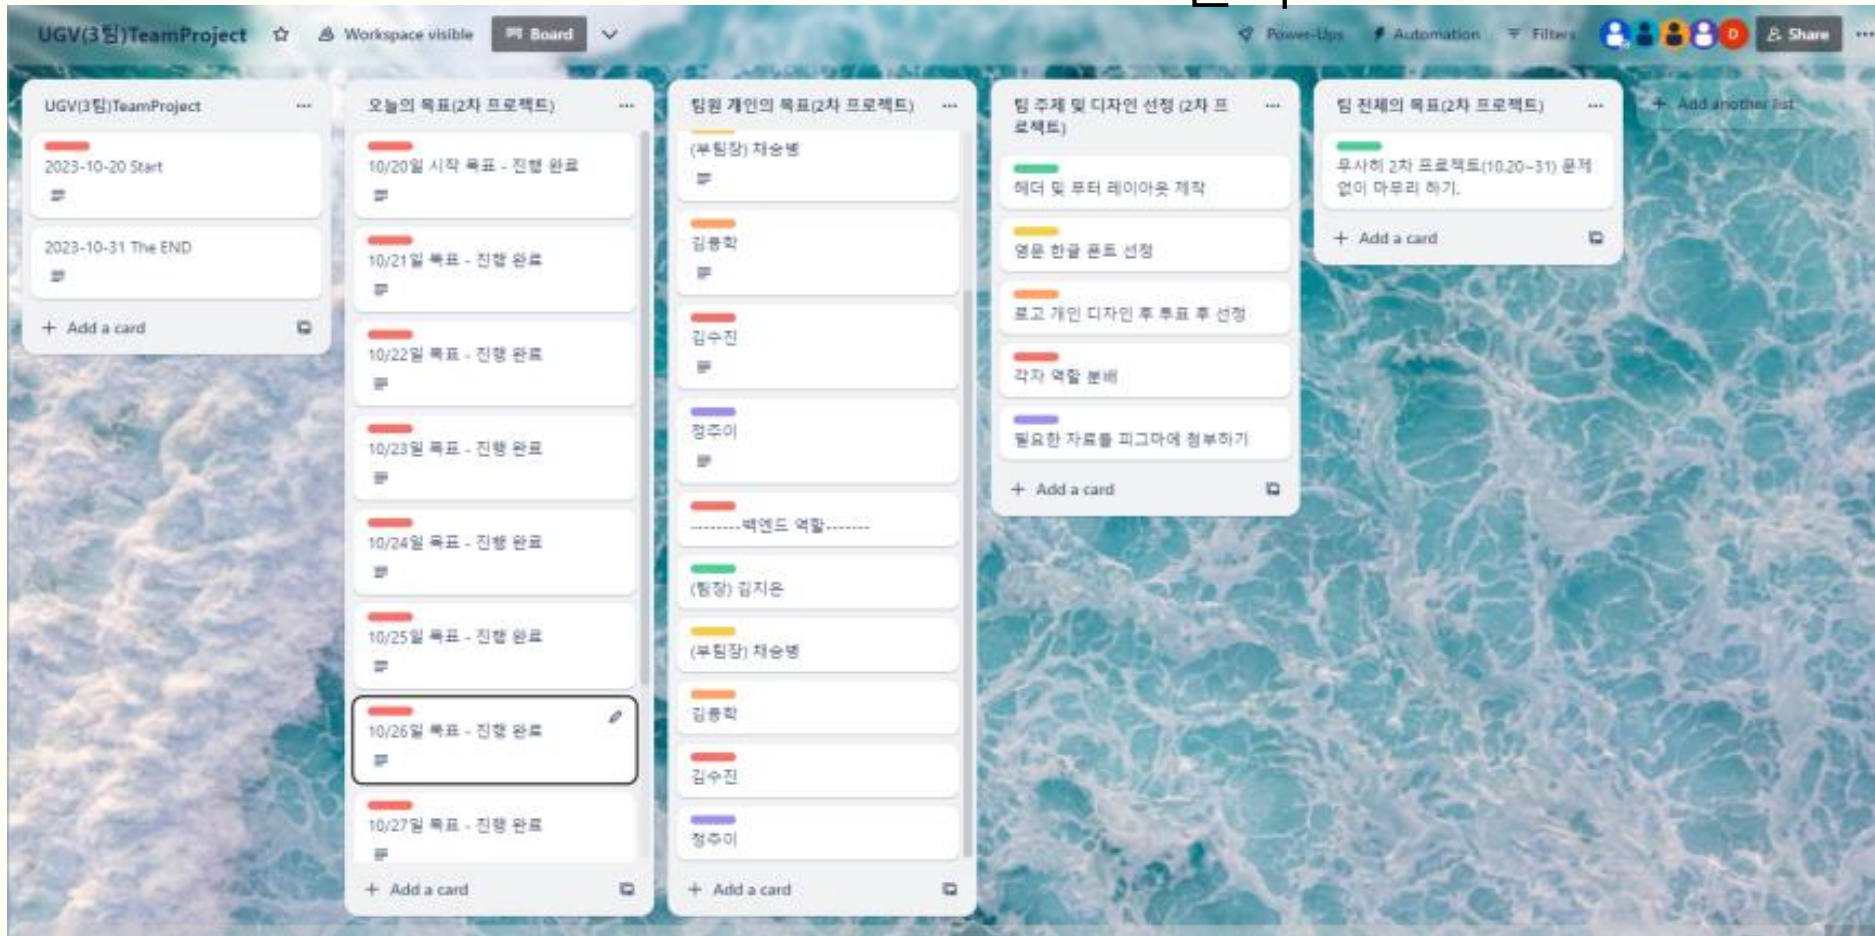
UGV(3팀)TeamProject Workspace visible Board Power-Ups Automation Filters D Share

UGV(3팀)TeamProject
2023-10-20 Start
2023-10-31 The END
Add a card

오늘의 목표(2차 프로젝트)
10/20일 시작 목표 - 진행 완료
10/21일 목표 - 진행 완료
10/22일 목표 - 진행 완료
10/23일 목표 - 진행 완료
10/24일 목표 - 진행 완료
10/25일 목표 - 진행 완료
10/26일 목표 - 진행 완료
10/27일 목표 - 진행 완료
Add a card

팀원 개인의 목표(2차 프로젝트)
(부팀장) 채승병
김용학
김수진
정주이
---------백엔드 역할-------
(팀장) 김지은
(부팀장) 채승병
김용학
김수진
정주이
Add a card

팀 주제 및 디자인 선정 (2차 프로젝트)
헤더 및 푸터 레이아웃 제작
영문 한글 폰트 선정
로고 개인 디자인 후 투표 후 선정
각자 역할 분배
필요한 자료를 피그마에 첨부하기
Add a card

팀 전체의 목표(2차 프로젝트)
무사히 2차 프로젝트(10.20~31) 문제 없이 마무리 하기.
Add a card

Add another list